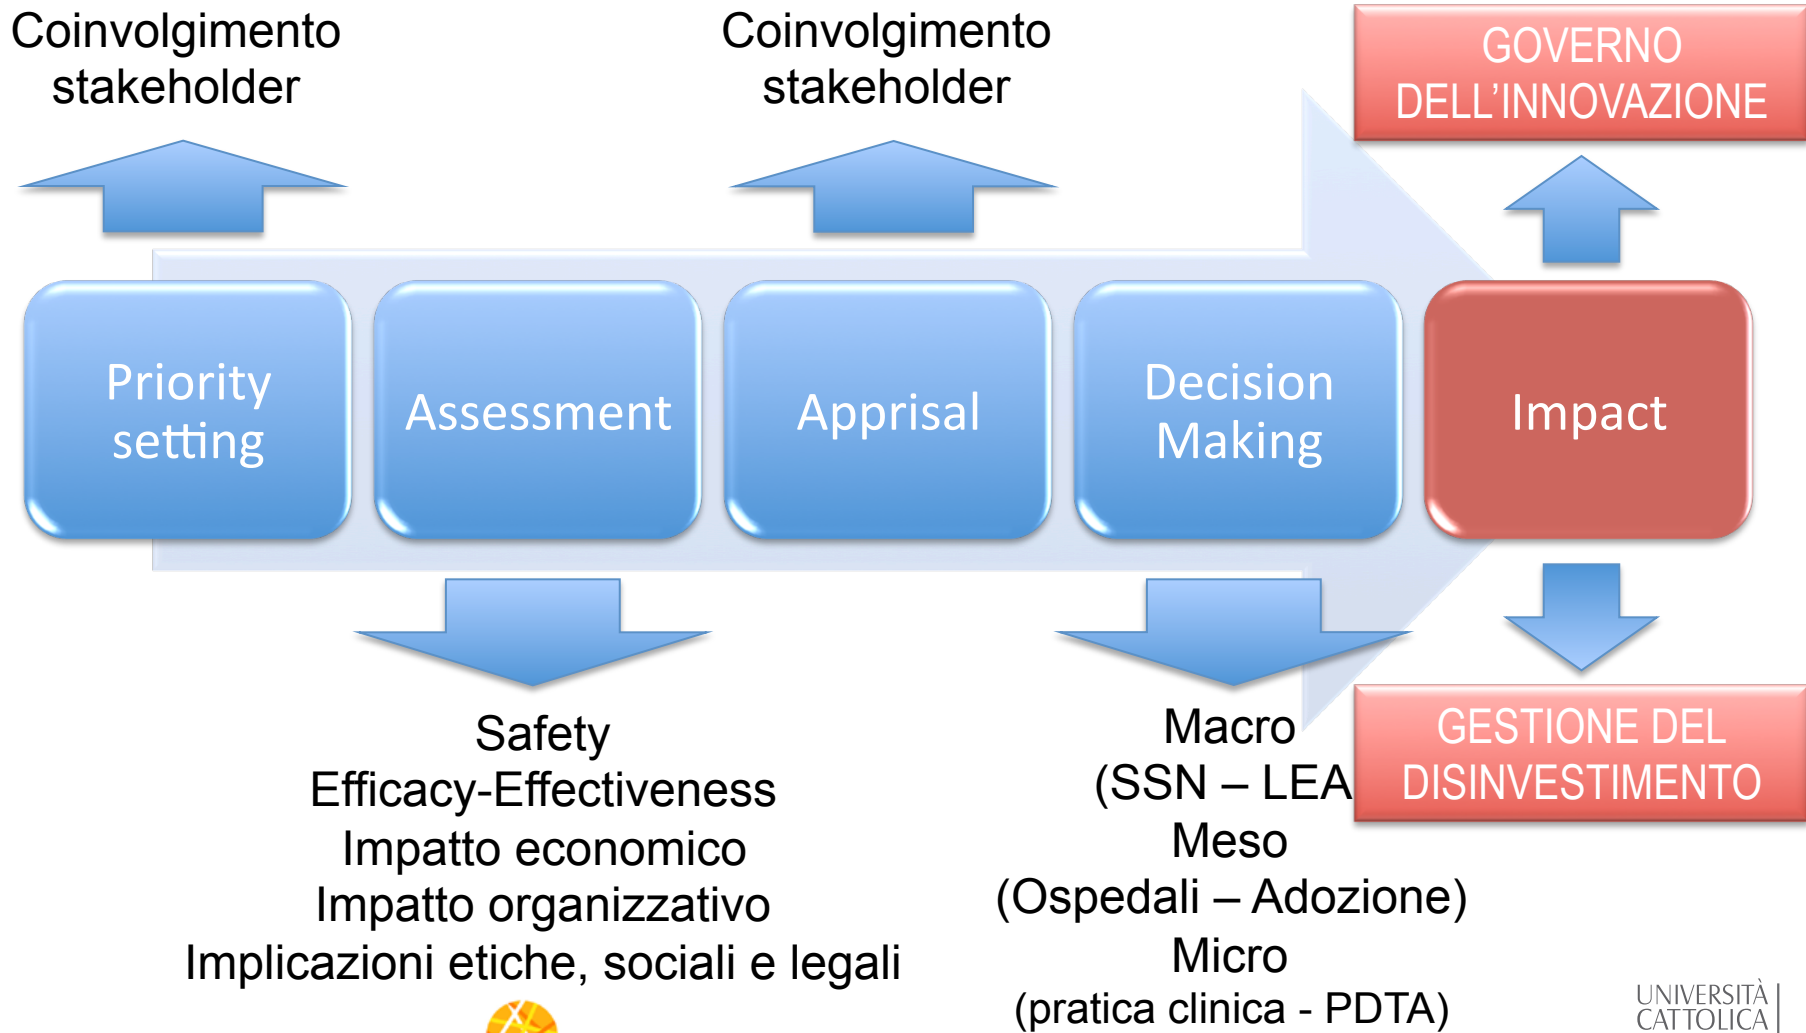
Coinvolgimento stakeholder

Coinvolgimento stakeholder

GOVERNO DELL'INNOVAZIONE

Priority setting

Assessment

Apprisal

Decision Making

Impact

Safety
Efficacy-Effectiveness
Impatto economico
Impatto organizzativo
Implicazioni etiche, sociali e legali

Macro
(SSN – LEA
Meso
(Ospedali – Adozione)
Micro
(pratica clinica - PDTA)

GESTIONE DEL DISINVESTIMENTO

UNIVERSITÀ CATTOLICA